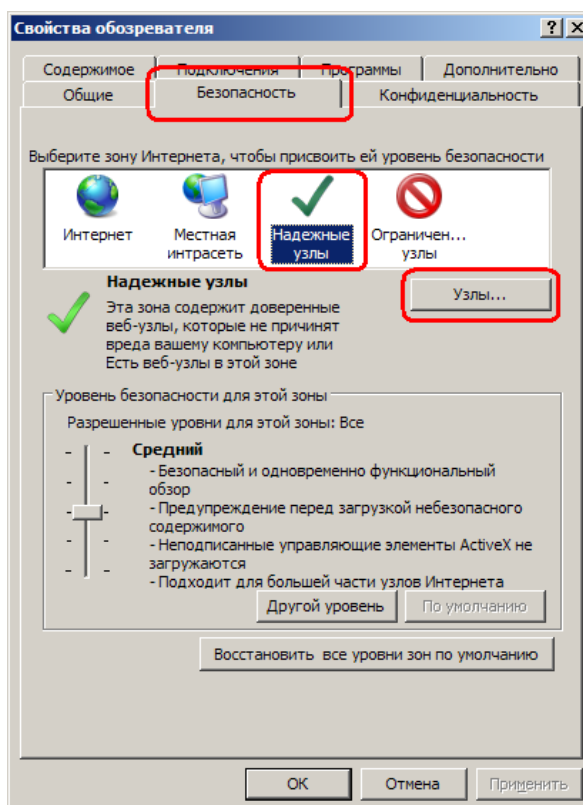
Свойства обозревателя

? X

Содержимое | Подключения | Программы | Дополнительно
Общие | Безопасность | Конфиденциальность

Выберите зону Интернета, чтобы присвоить ей уровень безопасности

Интернет
Местная интрасеть
Надежные узлы
Ограничен... узлы

Надежные узлы

Эта зона содержит доверенные веб-узлы, которые не причинят вреда вашему компьютеру или Есть веб-узлы в этой зоне

Узлы...

Уровень безопасности для этой зоны

Разрешенные уровни для этой зоны: Все

Средний

- Безопасный и одновременно функциональный обзор
- Предупреждение перед загрузкой небезопасного содержимого
- Неподписанные управляющие элементы ActiveX не загружаются
- Подходит для большей части узлов Интернета

Другой уровень
По умолчанию

Восстановить все уровни зон по умолчанию

OK
Отмена
Применить